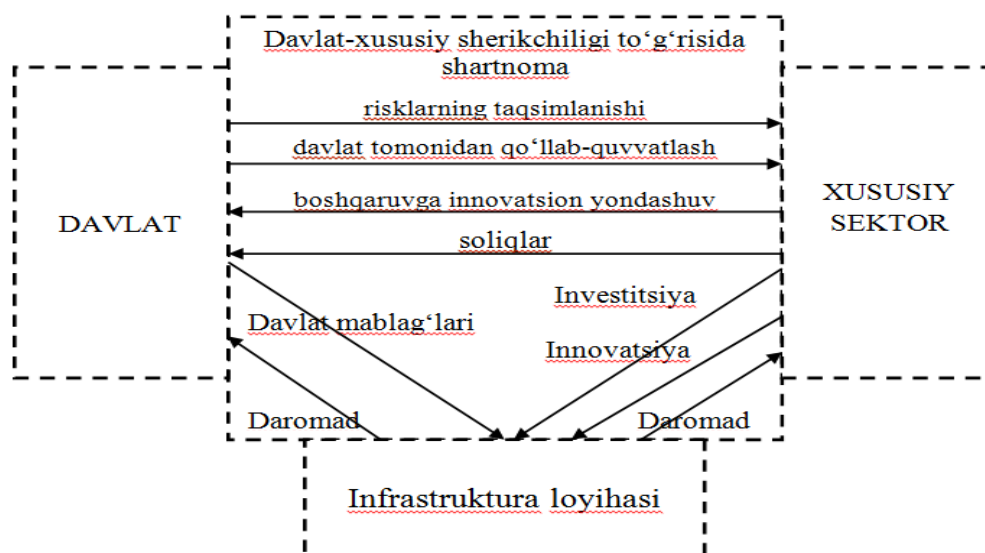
Davlat-xususiy sherikchiligi to‘g‘risida shartnoma

risklarning taqsimlanishi

davlat tomonidan qo‘llab-quvvatlash

boshqaruvga innovatsion yondashuv

soliqlar

DAVLAT

XUSUSIY SEKTOR

Investitsiya

Davlat mablag‘lari

Innovatsiya

Daromad

Daromad

Infrastruktura loyihasi